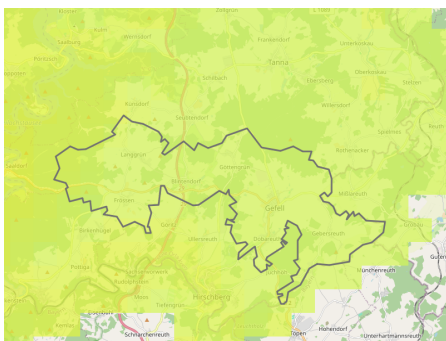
Zollgrün
Saalburg
Kulm
Ebersdorf
Frankendorf
Tanna
Unterkoskau
Pörmitz
Schilbach
Rothenacker
Seubtendorf
Künsdorf
Göttengrün
Blintendorf
Gefell
Langgrün
Mielesdorf
Birkenhügel
Gebersreuth
Lichtenberg
Unterkoskau
Sparnberg
Untertiefengrün
Pottiga
Rudolphstein
Hirschberg
Hohendorf
Juchenreuth
Unterhartmannsreuth
Schlarchenreuth
Töpen
Guten
Reuth
Dobareuth
Seidwitz